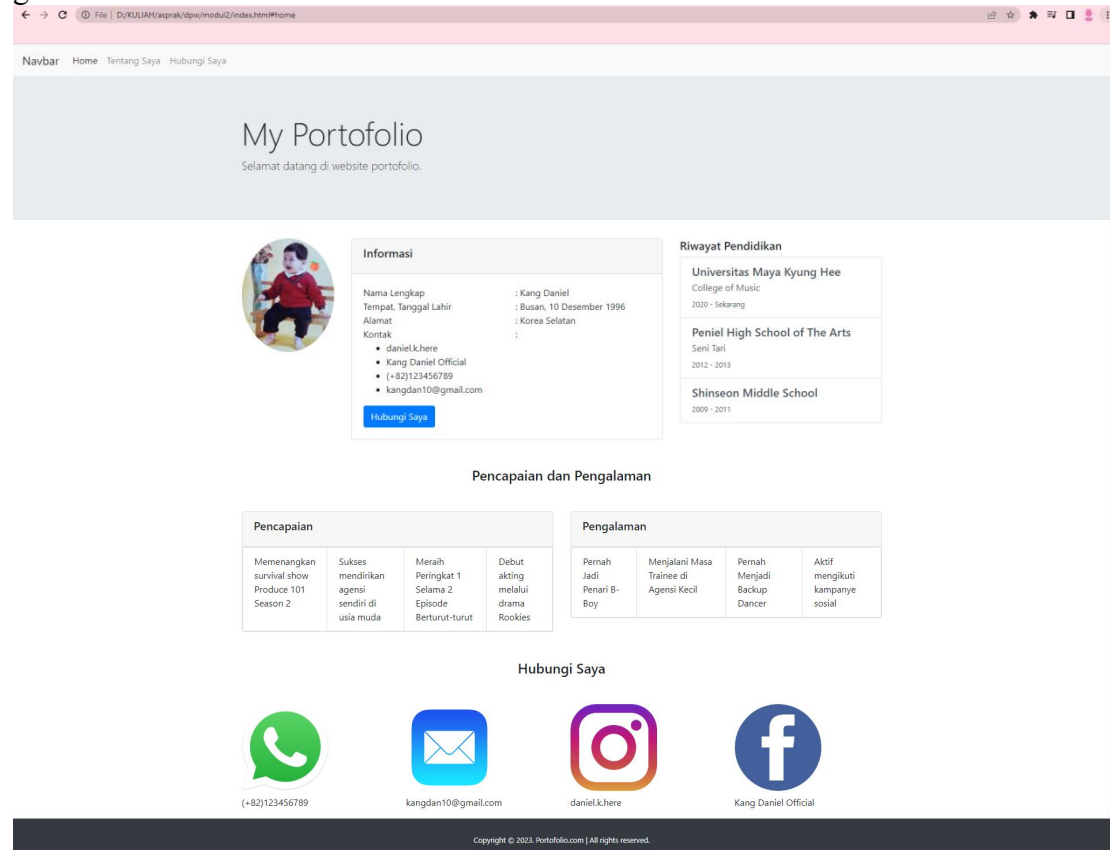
File | D:/KULIAH/asprak/dpw/modul2/index.html#home

Navbar Home Tentang Saya Hubungi Saya

My Portofolio

Selamat datang di website portofolio.

Informasi

Nama Lengkap : Kang Daniel
Tempat, Tanggal Lahir : Busan, 10 Desember 1996
Alamat : Korea Selatan
Kontak :

- daniel.k.here
- Kang Daniel Official
- (+82)123456789
- kangdan10@gmail.com

Hubungi Saya

Riwayat Pendidikan

Universitas Maya Kyung Hee
College of Music
2020 - Sekarang

Peniel High School of The Arts
Seni Tari
2012 - 2013

Shinseon Middle School
2009 - 2011

Pencapaian dan Pengalaman

Pencapaian

| Memenangkan survival show Produce 101 Season 2 | Sukses mendirikan agensi sendiri di usia muda | Meraih Peringkat 1 Selama 2 Episode Berturut-turut | Debut akting melalui drama Rookies |
|---|---|---|---|

Pengalaman

| Pernah Jadi Penari B-Boy | Menjalani Masa Trainee di Agensi Kecil | Pernah Menjadi Backup Dancer | Aktif mengikuti kampanye sosial |
|---|---|---|---|

Hubungi Saya

(+82)123456789
kangdan10@gmail.com
daniel.k.here
Kang Daniel Official

Copyright © 2023. Portofolio.com | All rights reserved.